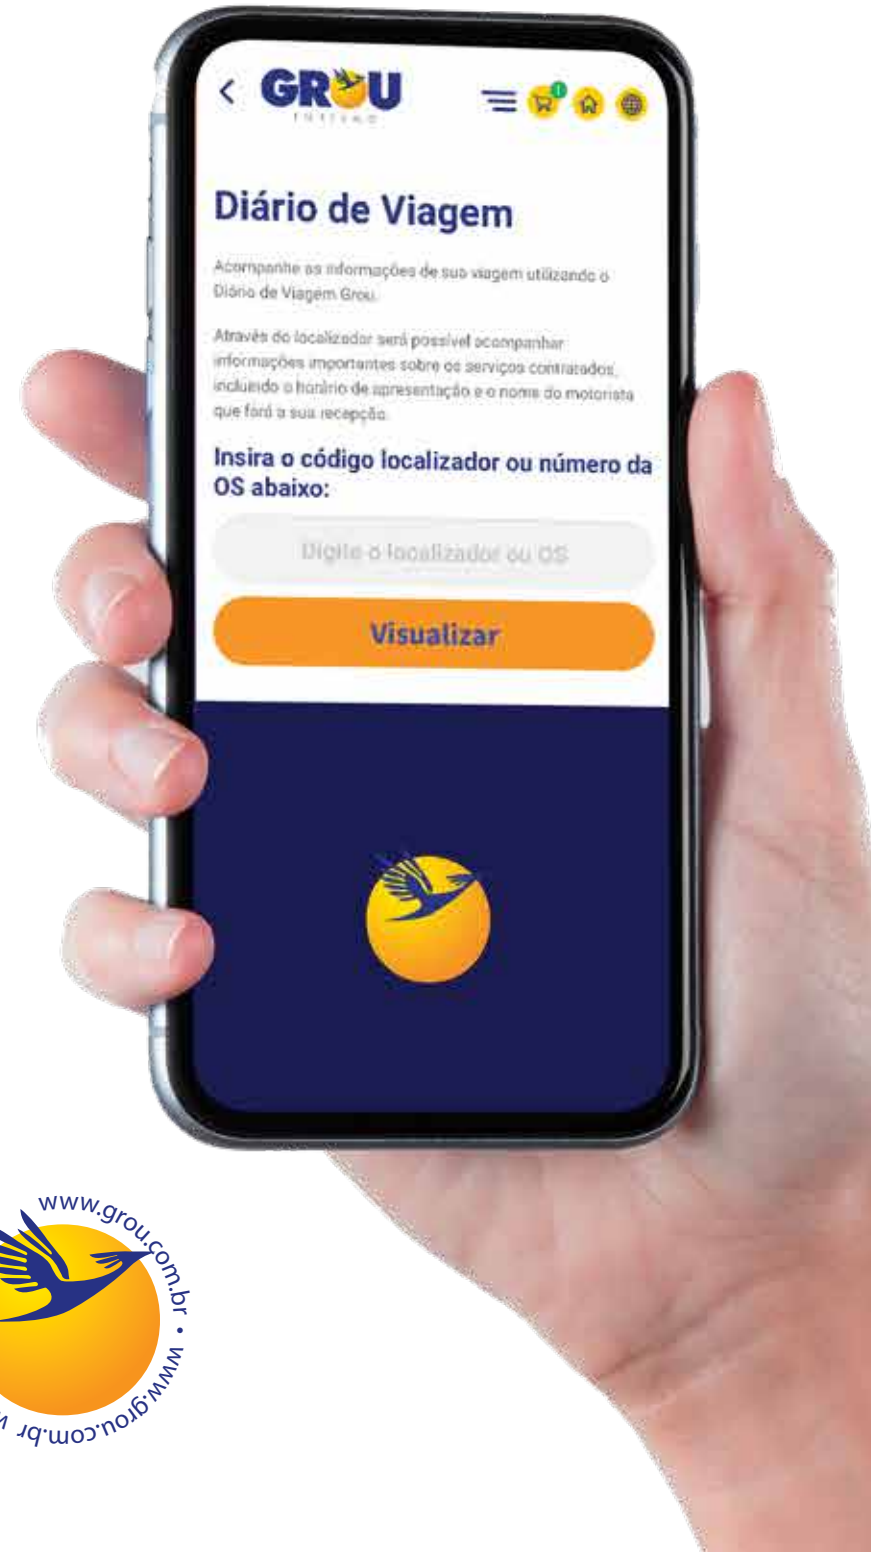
GROU

TURISMO

1

Diário de Viagem

Acompanhe as informações de sua viagem utilizando o Diário de Viagem Grou.

Através do localizador será possível acompanhar informações importantes sobre os serviços contratados, incluindo o horário de apresentação e o nome do motorista que fará a sua recepção.

Insira o código localizador ou número da OS abaixo:

Digite o localizador ou OS

Visualizar

www.grou.com.br • www.grou.com.br •